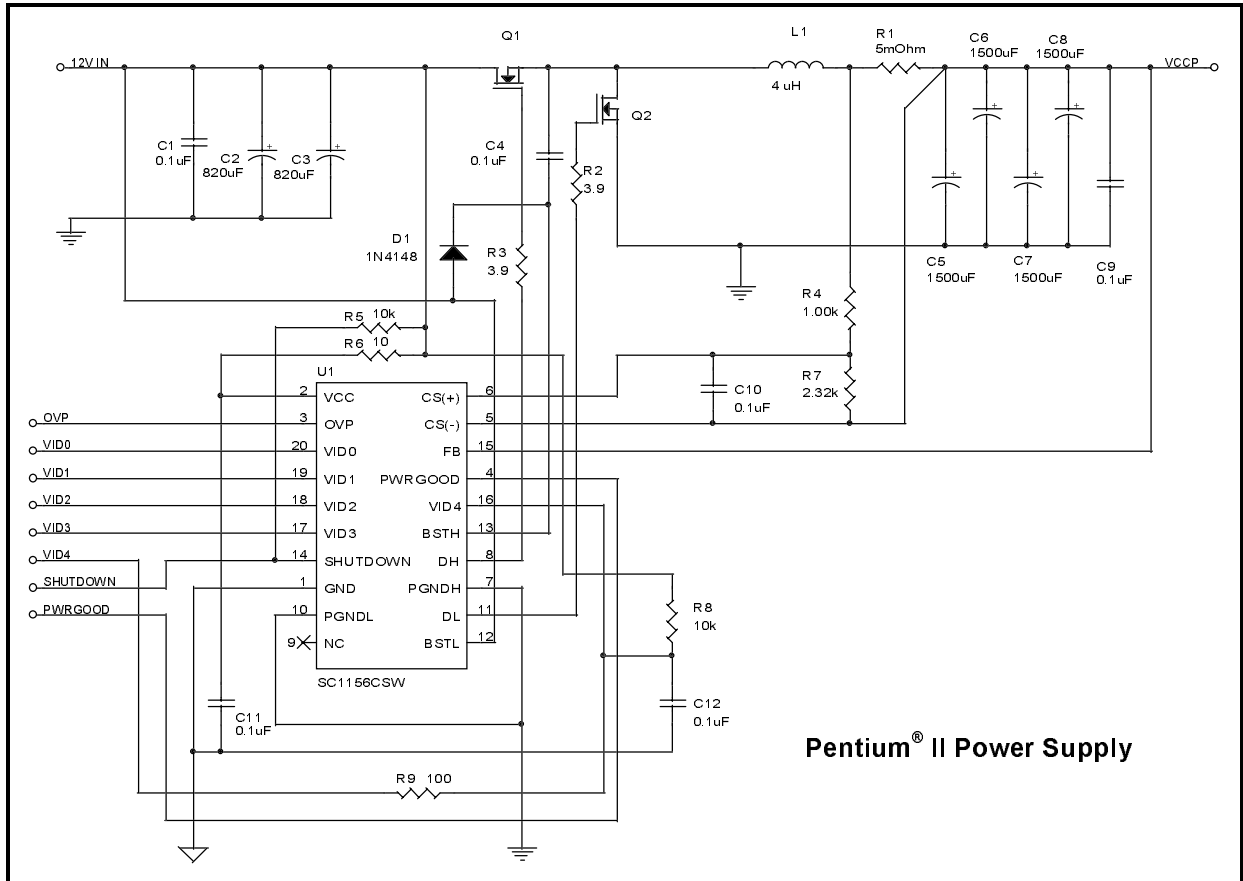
12V IN

Q1

L1
4 uH

R1
5mOhm

C6
1500uF

C8
1500uF

VCCP

Q2

C1
0.1uF

C2
820uF

C3
820uF

C4
0.1uF

R2
3.9

D1
1N4148

R3
3.9

C5
1500uF

C7
1500uF

C9
0.1uF

R4
1.00k

R5 10k

R6 10

U1

R7
2.32k

C10
0.1uF

2 VCC
3 OVP
20 VID0
19 VID1
18 VID2
17 VID3
14 SHUTDOWN
1 GND
10 PGNDL
9 NC

CS(+) 6
CS(-) 5
FB 15
PWRGOOD 4
VID4 16
BSTH 13
DH 8
PGNDH 7
DL 11
BSTL 12

SC1156CSW

OVP
VID0
VID1
VID2
VID3
VID4
SHUTDOWN
PWRGOOD

R8
10k

C12
0.1uF

C11
0.1uF

R9 100

Pentium® II Power Supply